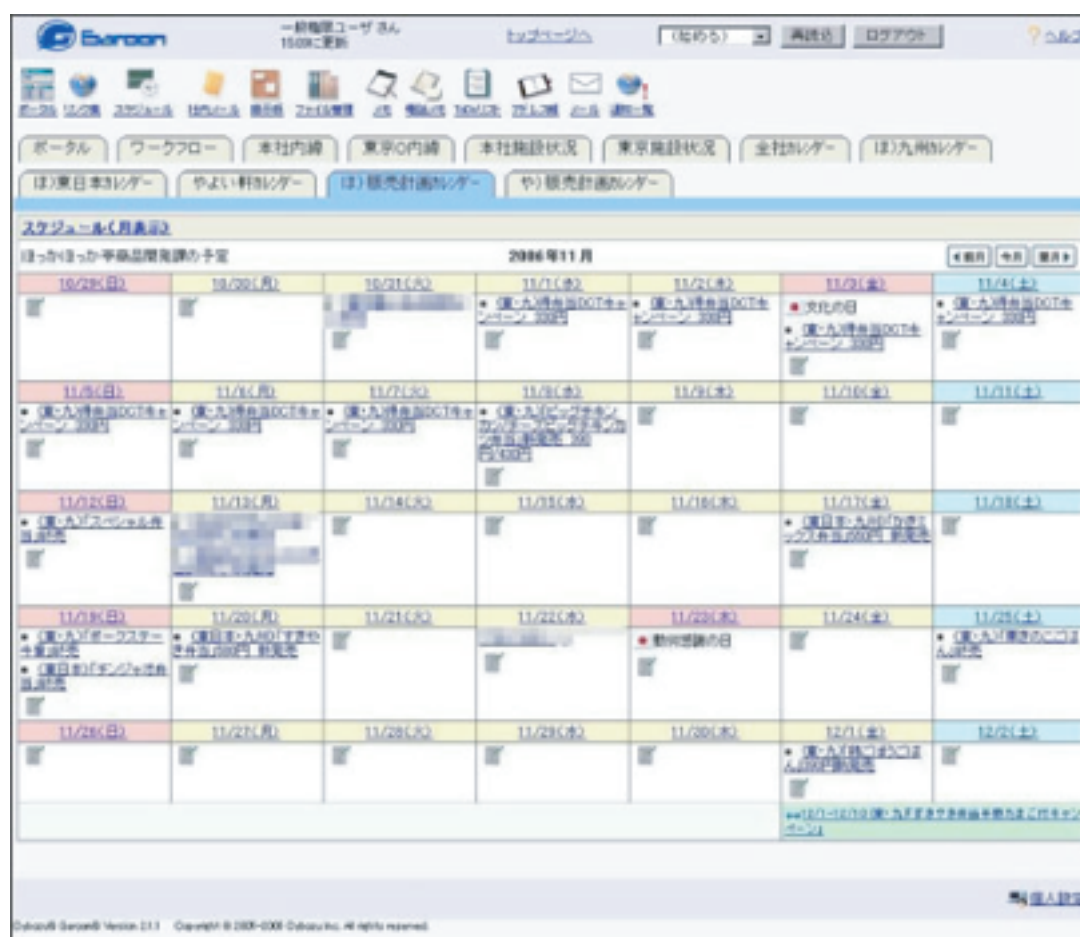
Garoon

一般権限ユーザ さん
15:09に更新

トップページへ

(絞めろ)

再読込

ログアウト

ヘルプ

ポータル リンク集 スケジュール 社内メール 掲示板 ファイル管理 メモ 電話メモ タイムカード アドレス帳 メール 通知一覧

ポータル

ワークフロー

本社内締

東京O内締

本社施設状況

東京施設状況

全社カレンダー

ほ)九州カレンダー

ほ)東日本カレンダー

やよい軒カレンダー

ほ)販売計画カレンダー

や)販売計画カレンダー

スケジュール(月表示)

ほっかほっか亭商品開発課の予定

2006年11月

前月 今月 翌月

| 10/29(日) | 10/30(月) | 10/31(火) | 11/1(水) | 11/2(木) | 11/3(金) | 11/4(土) |
|---|---|---|---|---|---|---|
| | | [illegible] | (東・九)得弁当DOTキャンペーン 330円 | (東・九)得弁当DOTキャンペーン 330円 | 文化の日 (東・九)得弁当DOTキャンペーン 330円 | (東・九)得弁当DOTキャンペーン 330円 |
| 11/5(日) | 11/6(月) | 11/7(火) | 11/8(水) | 11/9(木) | 11/10(金) | 11/11(土) |
| (東・九)得弁当DOTキャンペーン 330円 | (東・九)得弁当DOTキャンペーン 330円 | (東・九)得弁当DOTキャンペーン 330円 | (東・九)ビッグチキンカツ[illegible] | | | |
| 11/12(日) | 11/13(月) | 11/14(火) | 11/15(水) | 11/16(木) | 11/17(金) | 11/18(土) |
| (東・九)「スペシャル弁当」新発売 | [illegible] | | | | (東日本・九州)「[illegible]」新発売 | |
| 11/19(日) | 11/20(月) | 11/21(火) | 11/22(水) | 11/23(木) | 11/24(金) | 11/25(土) |
| (東・九)「ポークステーキ重」新発売 (東日本)「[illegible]弁当」新発売 | (東日本・九州)「すきやき弁当」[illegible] 新発売 | | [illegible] | 勤労感謝の日 | | (東・九)「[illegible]」新発売 |
| 11/26(日) | 11/27(月) | 11/28(火) | 11/29(水) | 11/30(木) | 12/1(金) | 12/2(土) |
| | | | | | (東・九)「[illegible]」新発売 | |

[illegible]キャンペーン

個人設定

Cybozu® Garoon® Version 2.1.1 Copyright © 2001-2006 Cybozu Inc. All rights reserved.